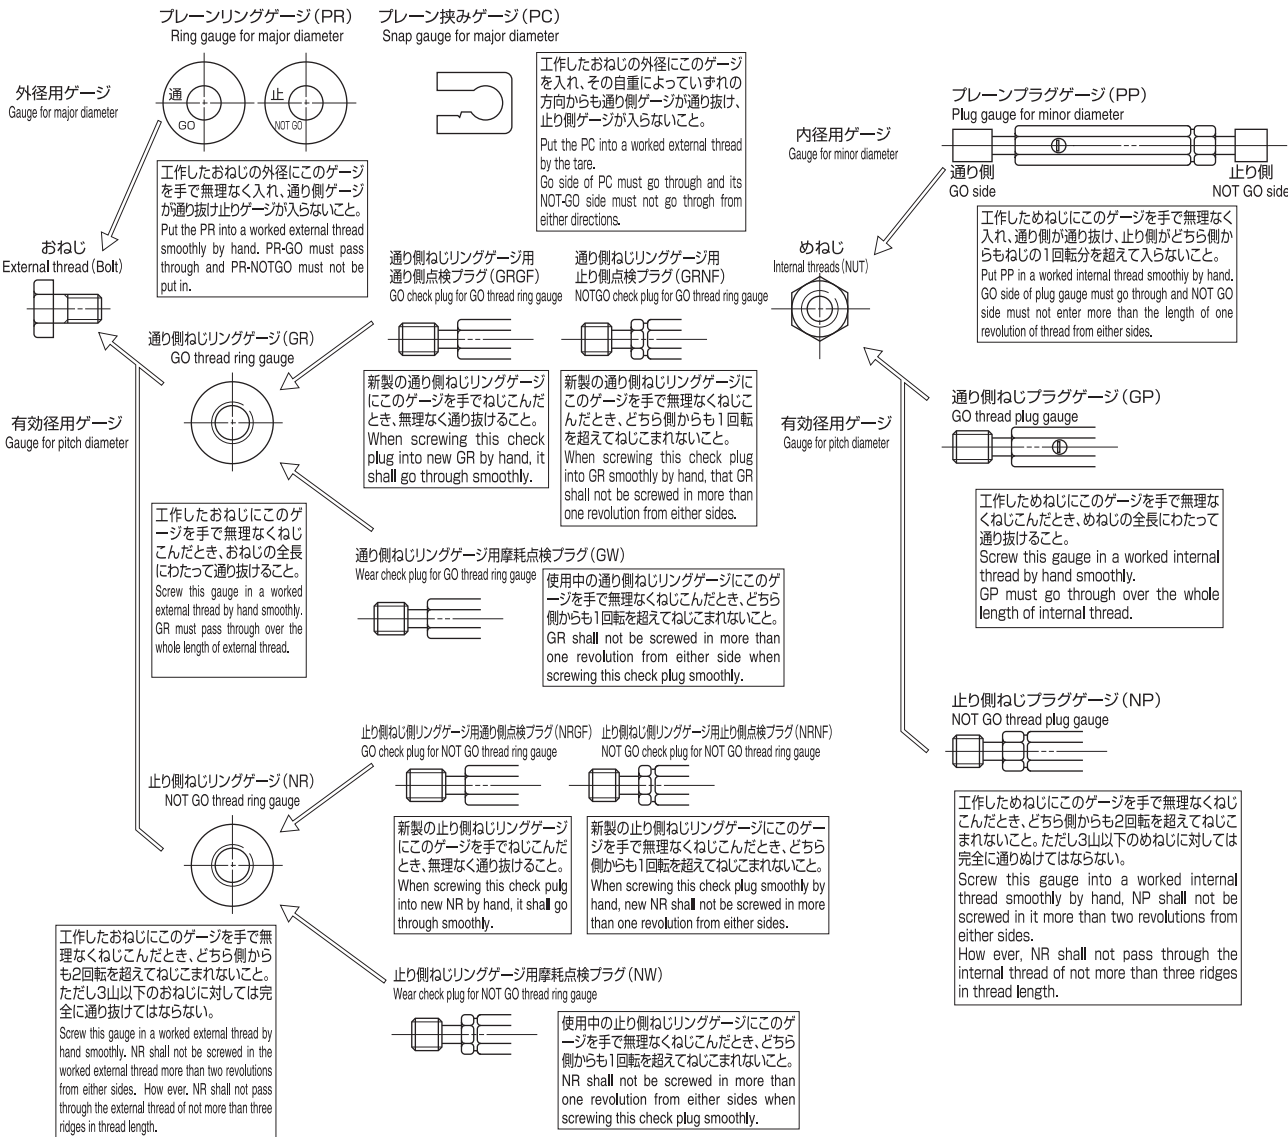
プレーンリングゲージ（PR）
Ring gauge for major diameter

通
GO
止
NOT GO

プレーン挟みゲージ（PC）
Snap gauge for major diameter

工作したおねじの外径にこのゲージを入れ、その自重によっていずれの方向からも通り側ゲージが通り抜け、止り側ゲージが入らないこと。
Put the PC into a worked external thread by the tare.
Go side of PC must go through and its NOT-GO side must not go throgh from either directions.

外径用ゲージ
Gauge for major diameter

工作したおねじの外径にこのゲージを手で無理なく入れ、通り側ゲージが通り抜け止りゲージが入らないこと。
Put the PR into a worked external thread smoothly by hand. PR-GO must pass through and PR-NOTGO must not be put in.

おねじ
External thread (Bolt)

内径用ゲージ
Gauge for minor diameter

プレーンプラグゲージ（PP）
Plug gauge for minor diameter
通り側
GO side
止り側
NOT GO side

工作しためねじにこのゲージを手で無理なく入れ、通り側が通り抜け、止り側がどちら側からもねじの1回転分を超えて入らないこと。
Put PP in a worked internal thread smoothiy by hand. GO side of plug gauge must go through and NOT GO side must not enter more than the length of one revolution of thread from either sides.

めねじ
Internal threads (NUT)

通り側ねじリングゲージ用
通り側点検プラグ（GRGF）
GO check plug for GO thread ring gauge

通り側ねじリングゲージ用
止り側点検プラグ（GRNF）
NOTGO check plug for GO thread ring gauge

通り側ねじリングゲージ（GR）
GO thread ring gauge

新製の通り側ねじリングゲージにこのゲージを手でねじこんだとき、無理なく通り抜けること。
When screwing this check plug into new GR by hand, it shall go through smoothly.

新製の通り側ねじリングゲージにこのゲージを手で無理なくねじこんだとき、どちら側からも1回転を超えてねじこまれないこと。
When screwing this check plug into GR smoothly by hand, that GR shall not be screwed in more than one revolution from either sides.

有効径用ゲージ
Gauge for pitch diameter

有効径用ゲージ
Gauge for pitch diameter

通り側ねじプラグゲージ（GP）
GO thread plug gauge

工作しためねじにこのゲージを手で無理なくねじこんだとき、めねじの全長にわたって通り抜けること。
Screw this gauge in a worked internal thread by hand smoothly.
GP must go through over the whole length of internal thread.

工作したおねじにこのゲージを手で無理なくねじこんだとき、おねじの全長にわたって通り抜けること。
Screw this gauge in a worked external thread by hand smoothly. GR must pass through over the whole length of external thread.

通り側ねじリングゲージ用摩耗点検プラグ（GW）
Wear check plug for GO thread ring gauge

使用中の通り側ねじリングゲージにこのゲージを手で無理なくねじこんだとき、どちら側からも1回転を超えてねじこまれないこと。
GR shall not be screwed in more than one revolution from either side when screwing this check plug smoothly.

止り側ねじプラグゲージ（NP）
NOT GO thread plug gauge

止り側ねじ側リングゲージ用通り側点検プラグ（NRGF）
GO check plug for NOT GO thread ring gauge

止り側ねじ側リングゲージ用止り側点検プラグ（NRNF）
NOT GO check plug for NOT GO thread ring gauge

止り側ねじリングゲージ（NR）
NOT GO thread ring gauge

新製の止り側ねじリングゲージにこのゲージを手でねじこんだとき、無理なく通り抜けること。
When screwing this check pulg into new NR by hand, it shall go through smoothly.

新製の止り側ねじリングゲージにこのゲージを手で無理なくねじこんだとき、どちら側からも1回転を超えてねじこまれないこと。
When screwing this check plug smoothly by hand, new NR shall not be screwed in more than one revolution from either sides.

工作しためねじにこのゲージを手で無理なくねじこんだとき、どちら側からも2回転を超えてねじこまれないこと。ただし3山以下のめねじに対しては完全に通りぬけてはならない。
Screw this gauge into a worked internal thread smoothly by hand, NP shall not be screwed in it more than two revolutions from either sides.
How ever, NR shall not pass through the internal thread of not more than three ridges in thread length.

工作したおねじにこのゲージを手で無理なくねじこんだとき、どちら側からも2回転を超えてねじこまれないこと。ただし3山以下のおねじに対しては完全に通り抜けてはならない。
Screw this gauge in a worked external thread by hand smoothly. NR shall not be screwed in the worked external thread more than two revolutions from either sides. How ever. NR shall not pass through the external thread of not more than three ridges in thread length.

止り側ねじリングゲージ用摩耗点検プラグ（NW）
Wear check plug for NOT GO thread ring gauge

使用中の止り側ねじリングゲージにこのゲージを手で無理なくねじこんだとき、どちら側からも1回転を超えてねじこまれないこと。
NR shall not be screwed in more than one revolution from either sides when screwing this check plug smoothly.